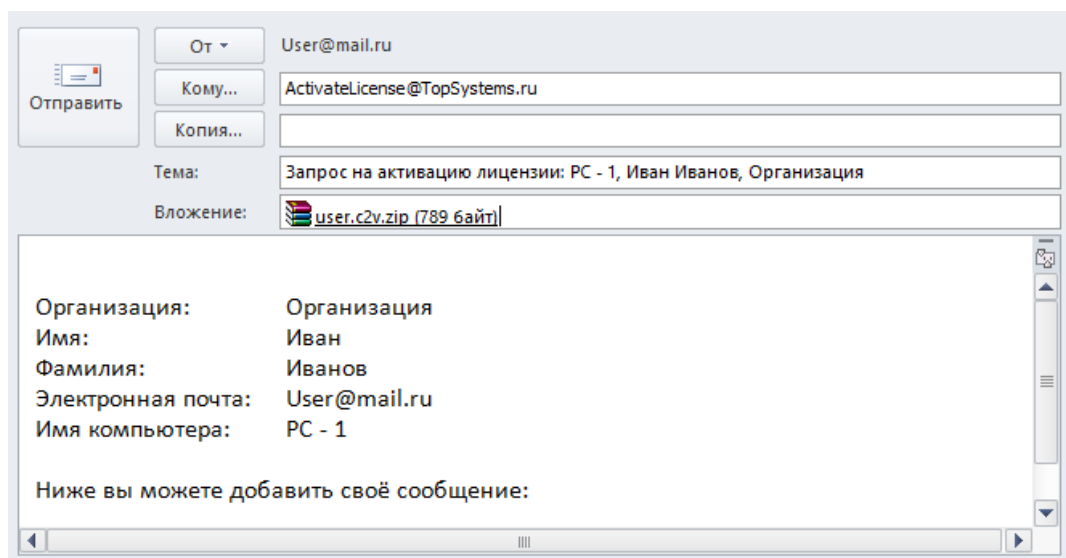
Отправить

От ▾ User@mail.ru

Кому... ActivateLicense@TopSystems.ru

Копия...

Тема: Запрос на активацию лицензии: PC - 1, Иван Иванов, Организация

Вложение: user.c2v.zip (789 байт)

Организация: Организация
Имя: Иван
Фамилия: Иванов
Электронная почта: User@mail.ru
Имя компьютера: PC - 1

Ниже вы можете добавить своё сообщение: